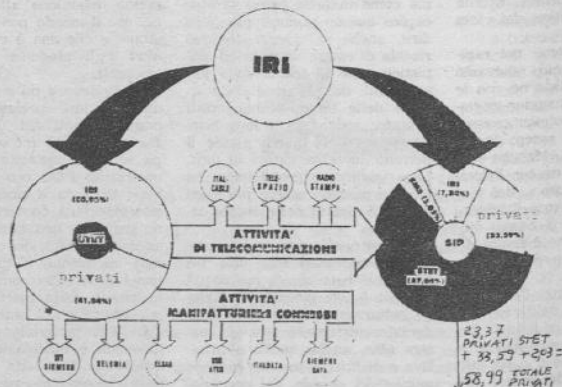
IRI

IRI (58,95%)

STET

privati

(41,04%)

ITAL CABLE

TELE SPAZIO

RADIO STAMPA

ATTIVITA' DI TELECOMUNICAZIONE

ATTIVITA' MANIFATTURIERE CONNESSE

SIT SIEMENS

SELENIA

ELSAG

SGS ATES

ITALDATA

SIEMENS DATA

IRI (7,80%)

Rai (1,07%)

privati

(33,59%)

SIP

STET (57,64%)

23,37
PRIVATI STET
+ 33,59 + 2,03 =
58,99 TOTALE PRIVATI